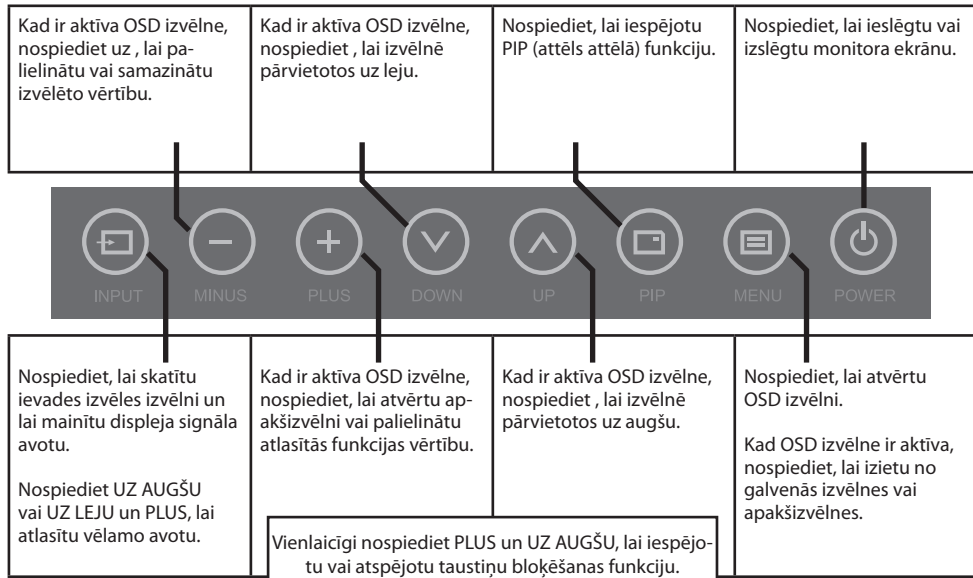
Kad ir aktīva OSD izvēlne, nospiediet uz , lai palielinātu vai samazinātu izvēlēto vērtību.

Kad ir aktīva OSD izvēlne, nospiediet , lai izvēlnē pārvietotos uz leju.

Nospiediet, lai iespējotu PIP (attēls attēlā) funkciju.

Nospiediet, lai ieslēgtu vai izslēgtu monitora ekrānu.

INPUT

MINUS

PLUS

DOWN

UP

PIP

MENU

POWER

Nospiediet, lai skatītu ievades izvēles izvēlni un lai mainītu displeja signāla avotu.

Nospiediet UZ AUGŠU vai UZ LEJU un PLUS, lai atlasītu vēlamo avotu.

Kad ir aktīva OSD izvēlne, nospiediet, lai atvērtu apakšizvēlni vai palielinātu atlasītās funkcijas vērtību.

Kad ir aktīva OSD izvēlne, nospiediet , lai izvēlnē pārvietotos uz augšu.

Nospiediet, lai atvērtu OSD izvēlni.

Kad OSD izvēlne ir aktīva, nospiediet, lai izietu no galvenās izvēlnes vai apakšizvēlnes.

Vienlaicīgi nospiediet PLUS un UZ AUGŠU, lai iespējotu vai atspējotu taustiņu bloķēšanas funkciju.